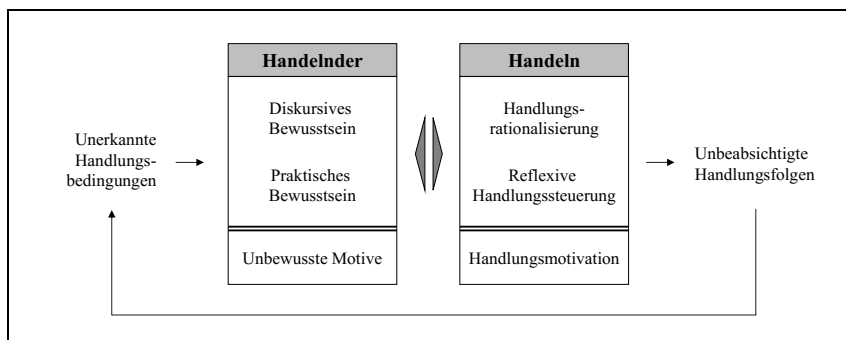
Unerkannte Handlungsbedingungen

Handelnder

Diskursives Bewusstsein

Praktisches Bewusstsein

Unbewusste Motive

Handeln

Handlungsrationalisierung

Reflexive Handlungssteuerung

Handlungsmotivation

Unbeabsichtigte Handlungsfolgen